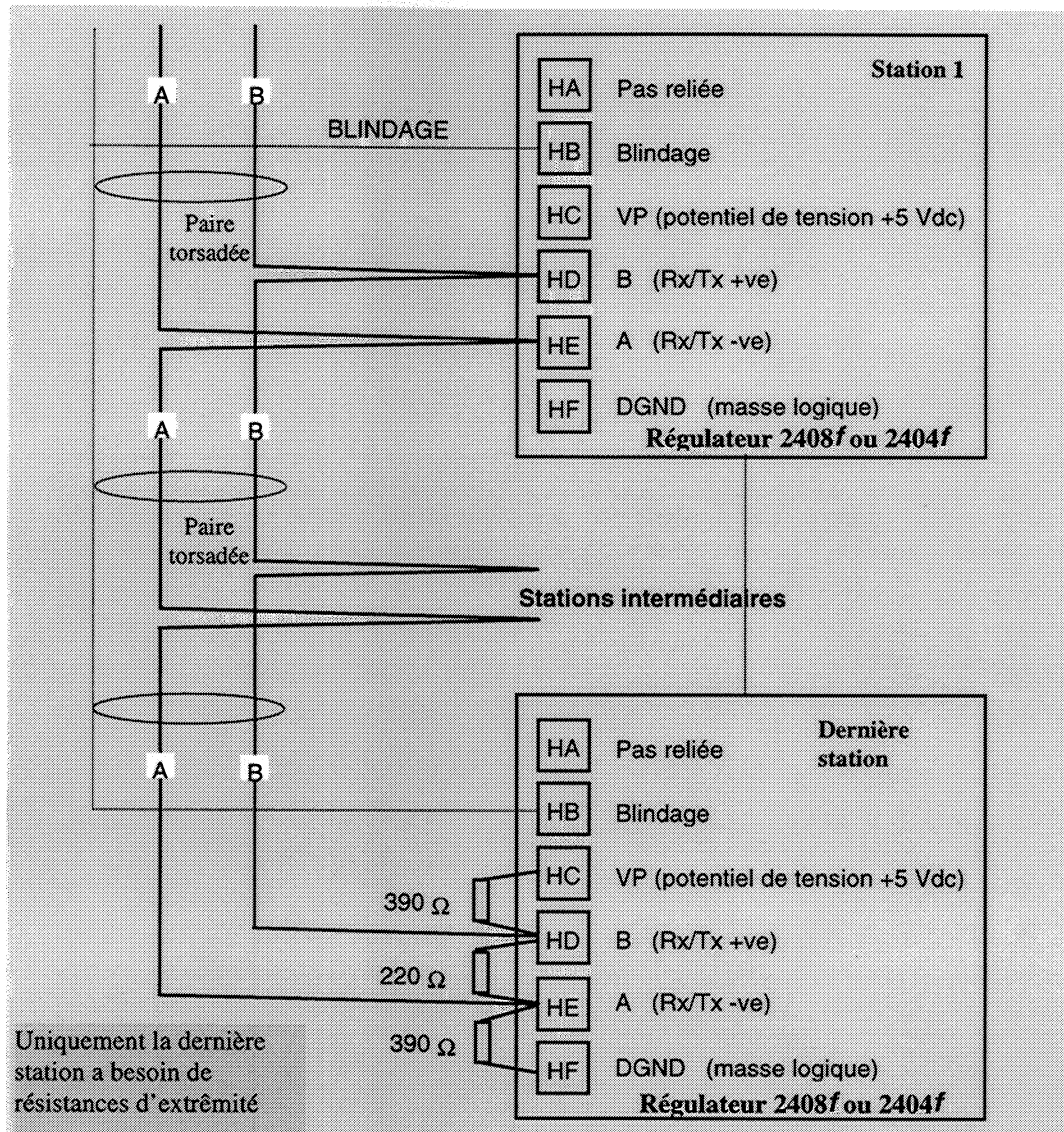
A B

BLINDAGE

Paire torsadée

Station 1

HA Pas reliée

HB Blindage

HC VP (potentiel de tension +5 Vdc)

HD B (Rx/Tx +ve)

HE A (Rx/Tx -ve)

HF DGND (masse logique)

Régulateur 2408*f* ou 2404*f*

A B

Paire torsadée

Stations intermédiaires

A B

Dernière station

HA Pas reliée

HB Blindage

HC VP (potentiel de tension +5 Vdc)

390 $\Omega$

HD B (Rx/Tx +ve)

220 $\Omega$

HE A (Rx/Tx -ve)

390 $\Omega$

HF DGND (masse logique)

Régulateur 2408*f* ou 2404*f*

Uniquement la dernière station a besoin de résistances d'extrêmité